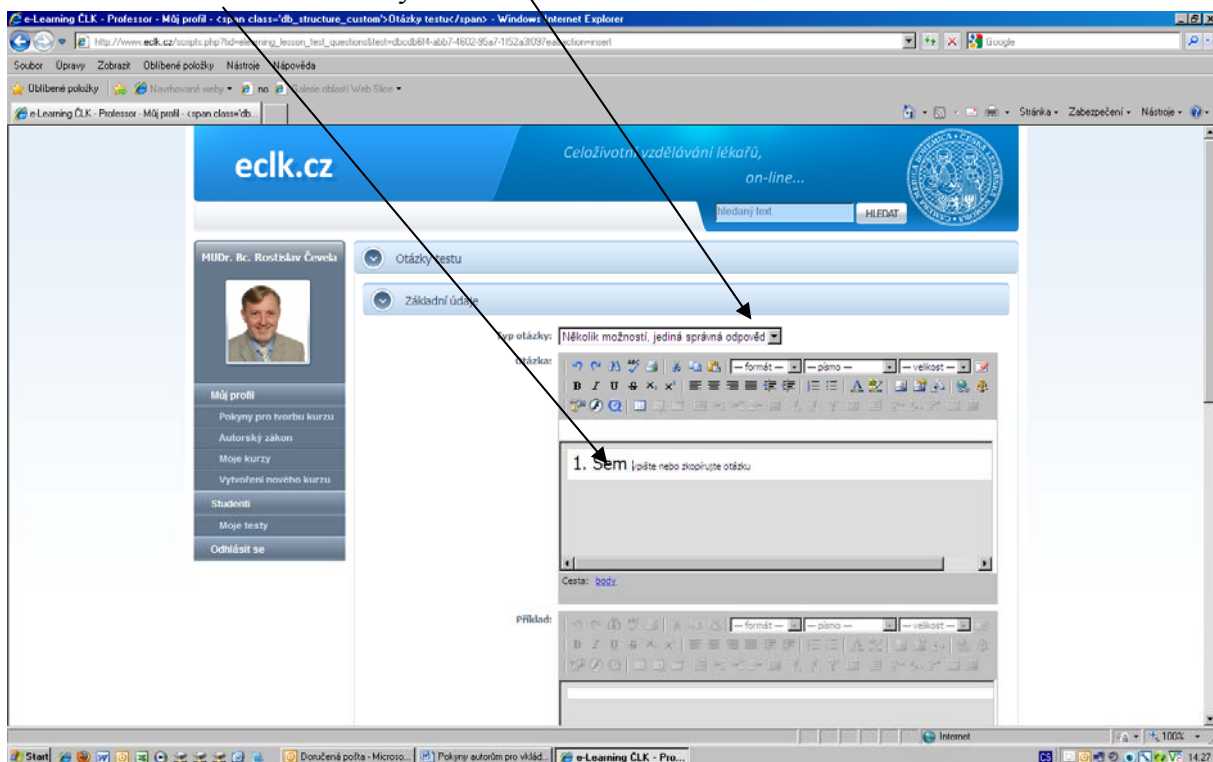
e-Learning ČLK - Professor - Můj profil - <span class='db_structure_custom'>Otázky testu</span> - Windows Internet Explorer

http://www.eclk.cz/scripts.php?id=elearning_lesson_test_questions&test=dbcdb6f4-abb7-4602-95a7-1f52a3f097ea&action=insert

Google

Soubor Úpravy Zobrazit Oblíbené položky Nástroje Nápověda

Oblíbené položky Navrhované weby no Galerie oblastí Web Slice

e-Learning ČLK - Professor - Můj profil - <span class='db...

Stránka Zabezpečení Nástroje

eclk.cz

Celoživotní vzdělávání lékařů, on-line...

hledaný text HLEDAT

MUDr. Bc. Rostislav Čevela

Můj profil

Pokyny pro tvorbu kurzu

Autorský zákon

Moje kurzy

Vytvoření nového kurzu

Studenti

Moje testy

Odhlásit se

Otázky testu

Základní údaje

Typ otázky: Několik možností, jediná správná odpověď

Otázka:

— formát — — písmo — — velikost —

1. Sem vpište nebo zkopírujte otázku

Cesta: body

Příklad:

— formát — — písmo — — velikost —

Internet 100%

Start Doručená pošta - Microso... Pokyny autorům pro vklád... e-Learning ČLK - Pro... 14:27